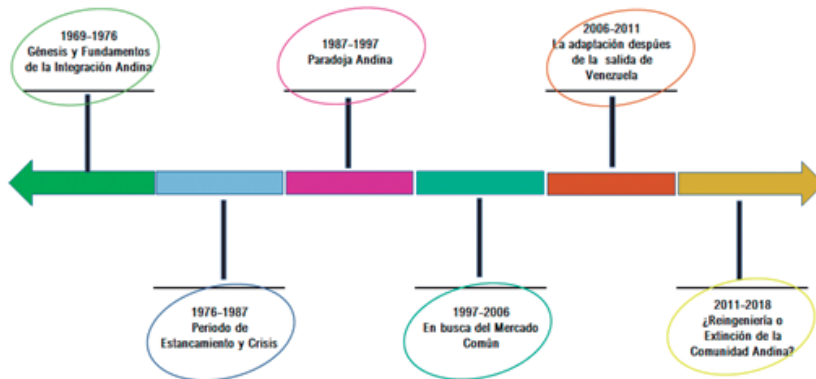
1969-1976
Génesis y Fundamentos de la Integración Andina

1987-1997
Paradoja Andina

2006-2011
La adaptación despúes de la salida de Venezuela

1976-1987
Periodo de Estancamiento y Crisis

1997-2006
En busca del Mercado Común

2011-2018
¿Reingeniería o Extinción de la Comunidad Andina?